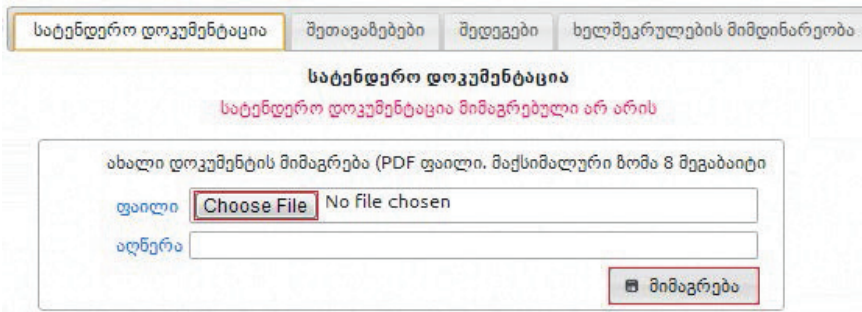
სატენდერო დოკუმენტაცია | შეთავაზებები | შედეგები | ხელშეკრულების მიმდინარეობა

სატენდერო დოკუმენტაცია

სატენდერო დოკუმენტაცია მიმაგრებული არ არის

ახალი დოკუმენტის მიმაგრება (PDF ფაილი. მაქსიმალური ზომა 8 მეგაბაიტი

ფაილი Choose File No file chosen

აღწერა

მიმაგრება